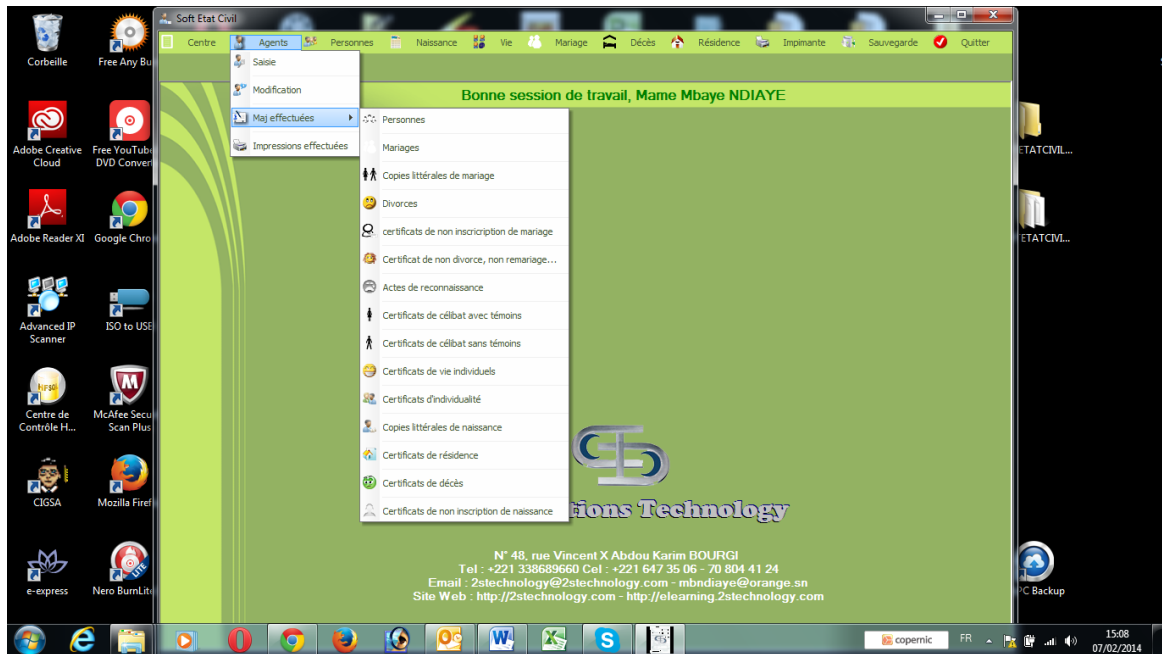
Corbeille
Free Any Bu
Adobe Creative Cloud
Free YouTube DVD Conver
Adobe Reader XI
Google Chro
Advanced IP Scanner
ISO to USB
Centre de Contrôle H...
McAfee Secu Scan Plus
CIGSA
Mozilla Firef
e-express
Nero BurnLite

Soft Etat Civil

Centre
Agents
Personnes
Naissance
Vie
Mariage
Décès
Résidence
Impimante
Sauvegarde
Quitter

Saisie
Modification
Maj effectuées
Impressions effectuées

Personnes
Mariages
Copies littérales de mariage
Divorces
certificats de non inscricption de mariage
Certificat de non divorce, non remariage...
Actes de reconnaissance
Certificats de célibat avec témoins
Certificats de célibat sans témoins
Certificats de vie individuels
Certificats d'individualité
Copies littérales de naissance
Certificats de résidence
Certificats de décès
Certificats de non inscription de naissance

Bonne session de travail, Mame Mbaye NDIAYE

tions Technology

N° 48, rue Vincent X Abdou Karim BOURGI
Tel : +221 338689660 Cel : +221 647 35 06 - 70 804 41 24
Email : 2stechnology@2stechnology.com - mbndiaye@orange.sn
Site Web : http://2stechnology.com - http://elearning.2stechnology.com

ETATCIVIL...
ETATCIVIL...
PC Backup

copernic
FR
15:08
07/02/2014